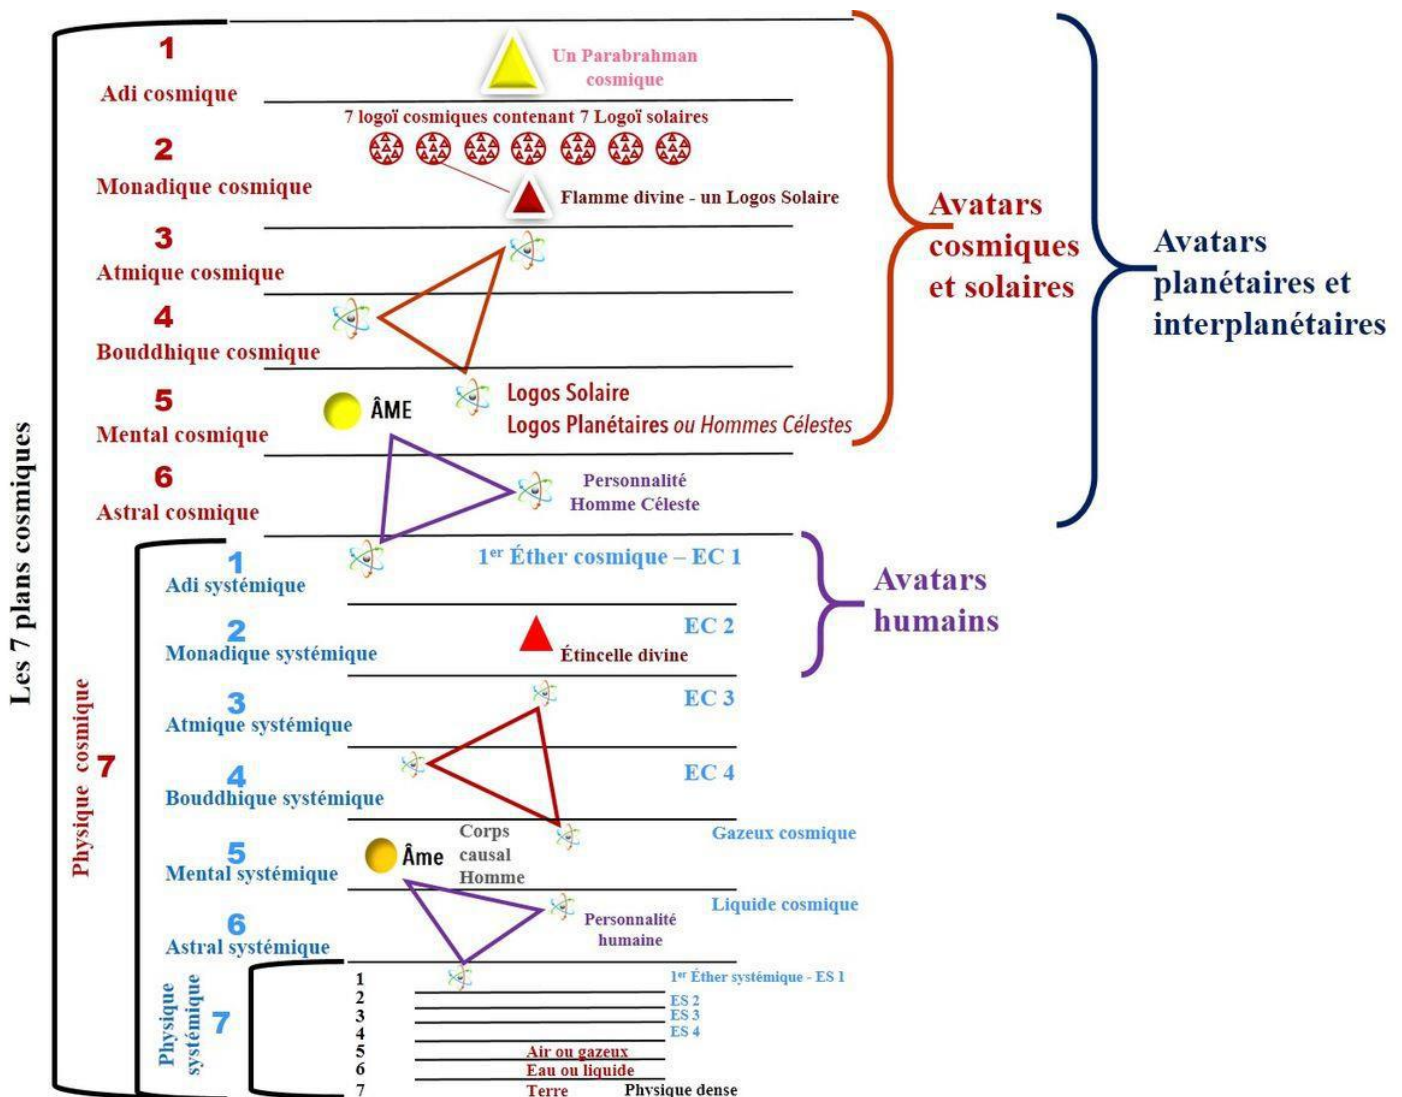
Les 7 plans cosmiques

1
Adi cosmique
Un Parabrahman cosmique

7 logoï cosmiques contenant 7 Logoï solaires
2
Monadique cosmique
Flamme divine - un Logos Solaire

3
Atmique cosmique

4
Bouddhique cosmique

5
Mental cosmique
ÂME
Logos Solaire
Logos Planétaires *ou Hommes Célestes*

6
Astral cosmique
Personnalité
Homme Céleste

Avatars cosmiques et solaires

Avatars planétaires et interplanétaires

Physique cosmique
7

1
Adi systémique
1$^{er}$ Éther cosmique – EC 1

2
Monadique systémique
EC 2
Étincelle divine

Avatars humains

3
Atmique systémique
EC 3

4
Bouddhique systémique
EC 4

5
Mental systémique
Âme
Corps causal Homme
Gazeux cosmique

6
Astral systémique
Personnalité humaine
Liquide cosmique

Physique systémique
7

1
1$^{er}$ Éther systémique - ES 1
2
ES 2
3
ES 3
4
ES 4
5
Air ou gazeux
6
Eau ou liquide
7
Terre
Physique dense